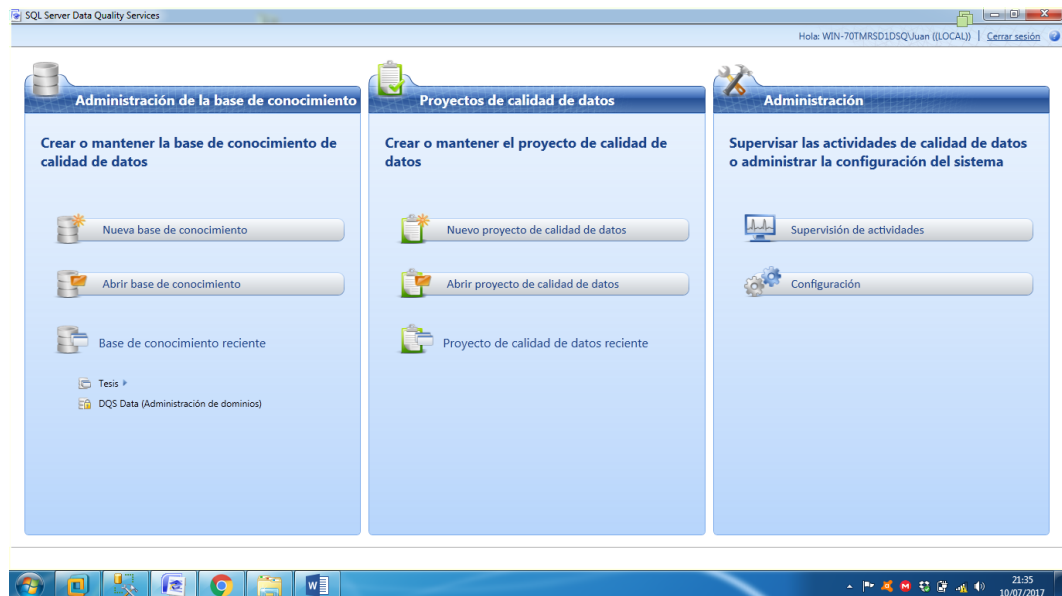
SQL Server Data Quality Services

Hola: WIN-70TMRSD1DSQ\Juan ((LOCAL)) | Cerrar sesión

Administración de la base de conocimiento

Crear o mantener la base de conocimiento de calidad de datos

Nueva base de conocimiento

Abrir base de conocimiento

Base de conocimiento reciente

Tesis

DQS Data (Administración de dominios)

Proyectos de calidad de datos

Crear o mantener el proyecto de calidad de datos

Nuevo proyecto de calidad de datos

Abrir proyecto de calidad de datos

Proyecto de calidad de datos reciente

Administración

Supervisar las actividades de calidad de datos o administrar la configuración del sistema

Supervisión de actividades

Configuración

21:35
10/07/2017